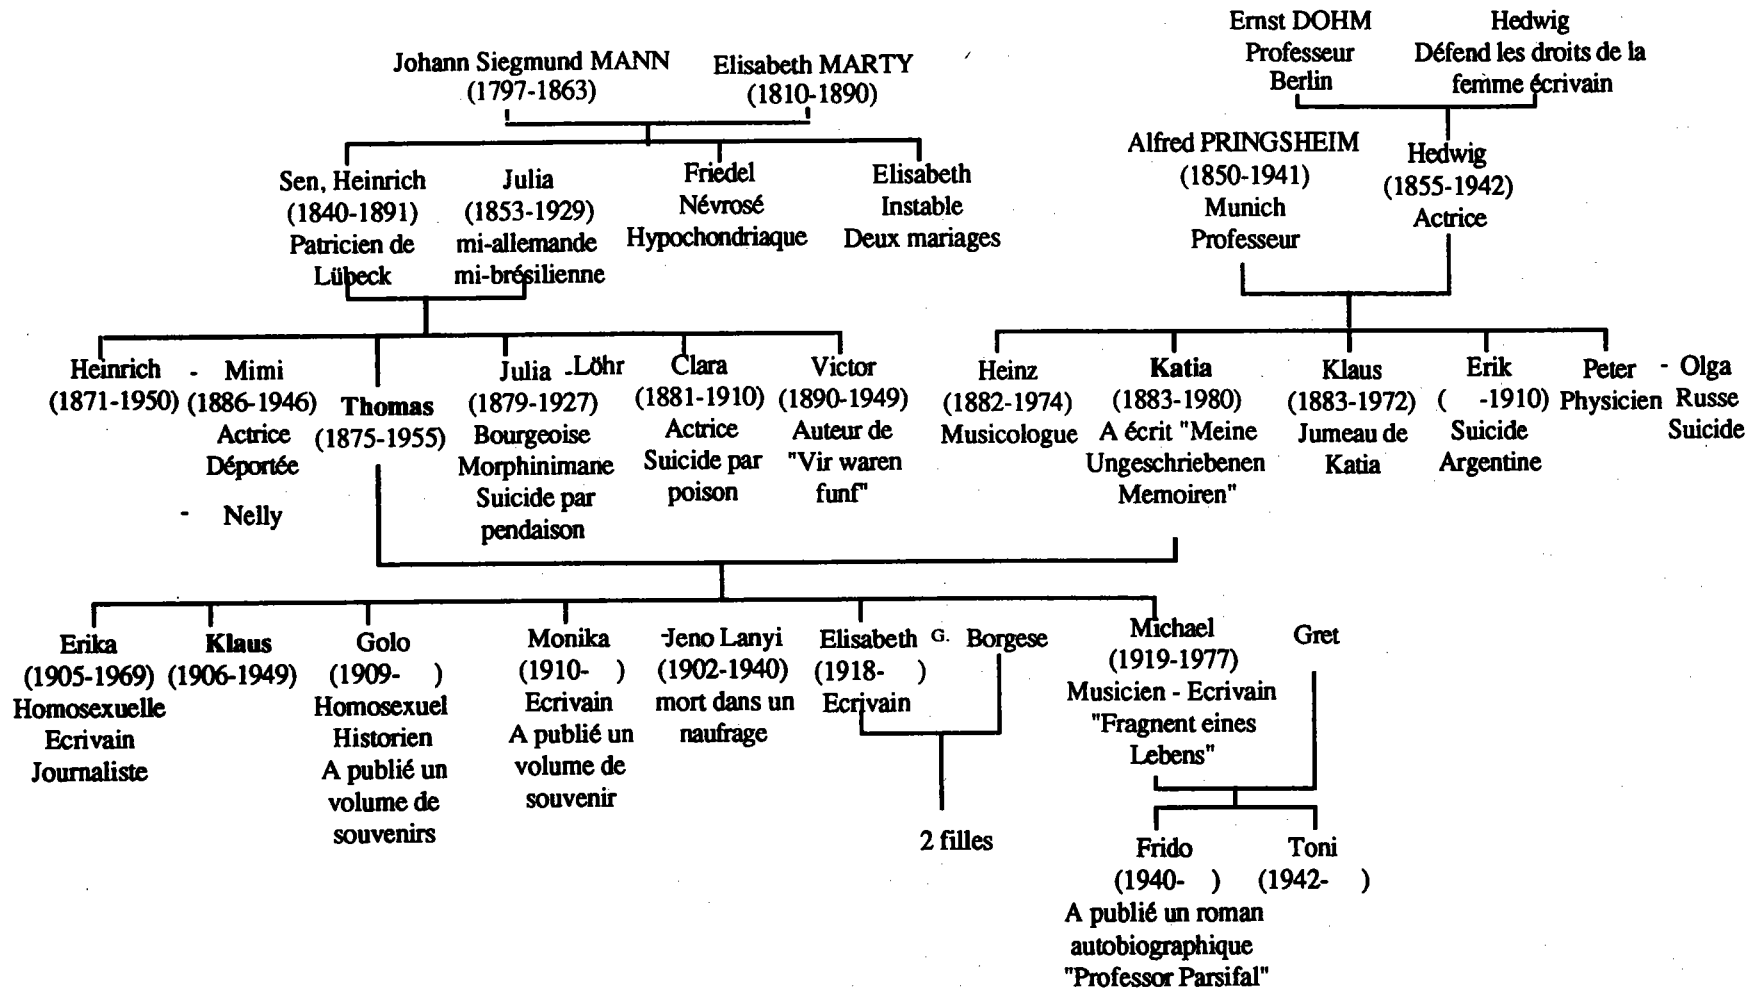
Johann Siegmund MANN (1797-1863)
Elisabeth MARTY (1810-1890)

Ernst DOHM Professeur Berlin
Hedwig Défend les droits de la femme écrivain

Sen, Heinrich (1840-1891) Patricien de Lübeck
Julia (1853-1929) mi-allemande mi-brésilienne
Friedel Névrosé Hypochondriaque
Elisabeth Instable Deux mariages

Alfred PRINGSHEIM (1850-1941) Munich Professeur
Hedwig (1855-1942) Actrice

Heinrich (1871-1950)
- Mimi (1886-1946) Actrice Déportée
- Nelly
Thomas (1875-1955)
Julia (1879-1927) Bourgeoise Morphinimane Suicide par pendaison
-Löhr
Clara (1881-1910) Actrice Suicide par poison
Victor (1890-1949) Auteur de "Vir waren funf"

Heinz (1882-1974) Musicologue
Katia (1883-1980) A écrit "Meine Ungeschriebenen Memoiren"
Klaus (1883-1972) Jumeau de Katia
Erik ( -1910) Suicide Argentine
Peter Physicien
- Olga Russe Suicide

Erika (1905-1969) Homosexuelle Ecrivain Journaliste
Klaus (1906-1949)
Golo (1909- ) Homosexuel Historien A publié un volume de souvenirs
Monika (1910- ) Ecrivain A publié un volume de souvenir
-Jeno Lanyi (1902-1940) mort dans un naufrage
Elisabeth (1918- ) Ecrivain
G. Borgese
2 filles
Michael (1919-1977) Musicien - Ecrivain "Fragnent eines Lebens"
Gret

Frido (1940- ) A publié un roman autobiographique "Professor Parsifal"
Toni (1942- )